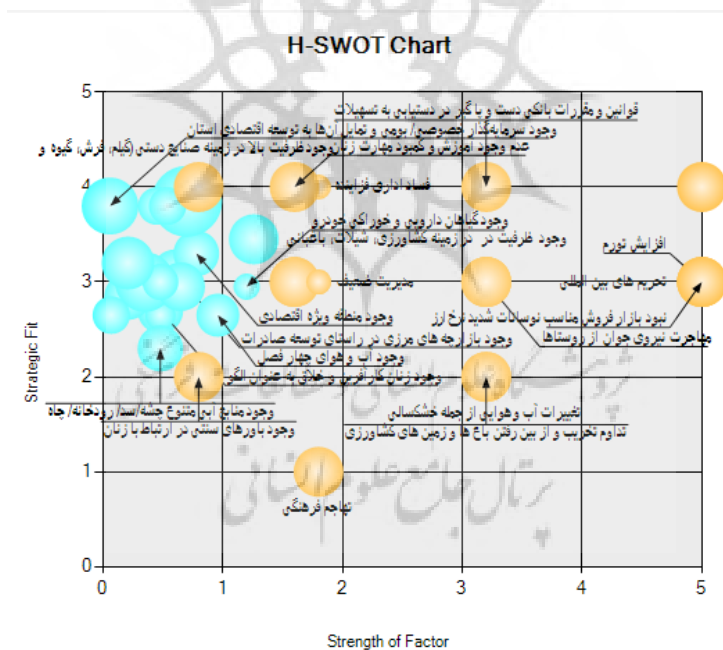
H-SWOT Chart

قوانین ومقررات بانکی دست و پا گیر در دستیابی به تسهیلات
وجود سرمایه گذار خصوصی/ بومی و تمایل آنها به توسعه اقتصادی استان
عدم وجود آموزش و کمبود مهارت زنان وجود ظرفیت بالا در زمینه صنایع دستی (گلیم، فرش، گیوه و
فساد اداری فزاینده
وجود گیاهان دارویی و خوراکی خودرو
وجود ظرفیت در زمینه کشاورزی، شیلات، باغبانی
افزایش تورم
مدیریت ضعیف
تحریم های بین المللی
نبود بازار فروش مناسب نوسانات شدید نرخ ارز
مهاجرت نیروی جوان از روستاها
وجود منطقه ویژه اقتصادی
وجود بازارچه های مرزی در راستای توسعه صادرات
وجود آب و هوای چهار فصل
وجود زنان کارآفرین و خلاق به عنوان الگو
وجود منابع آبی متنوع چشمه/سد/ رودخانه/ چاه
وجود باورهای سنتی در ارتباط با زنان
تغییرات آب وهوایی از جمله خشکسالی
تداوم تخریب و از بین رفتن باغ ها و زمین های کشاورزی
تهاجم فرهنگی

Strategic Fit
Strength of Factor
0
1
2
3
4
5
0
1
2
3
4
5